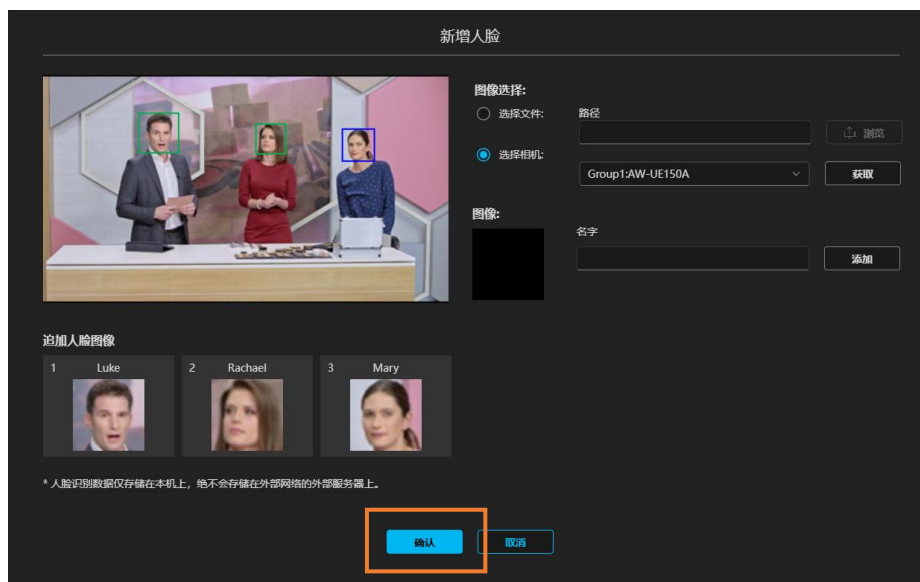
新增人脸

图像选择:

选择文件:

路径

浏览

选择相机:

Group1:AW-UE150A

获取

图像:

名字

添加

追加人脸图像

1 Luke

2 Rachael

3 Mary

* 人脸识别数据仅存储在本机上，绝不会存储在外部网络的外部服务器上。

确认

取消